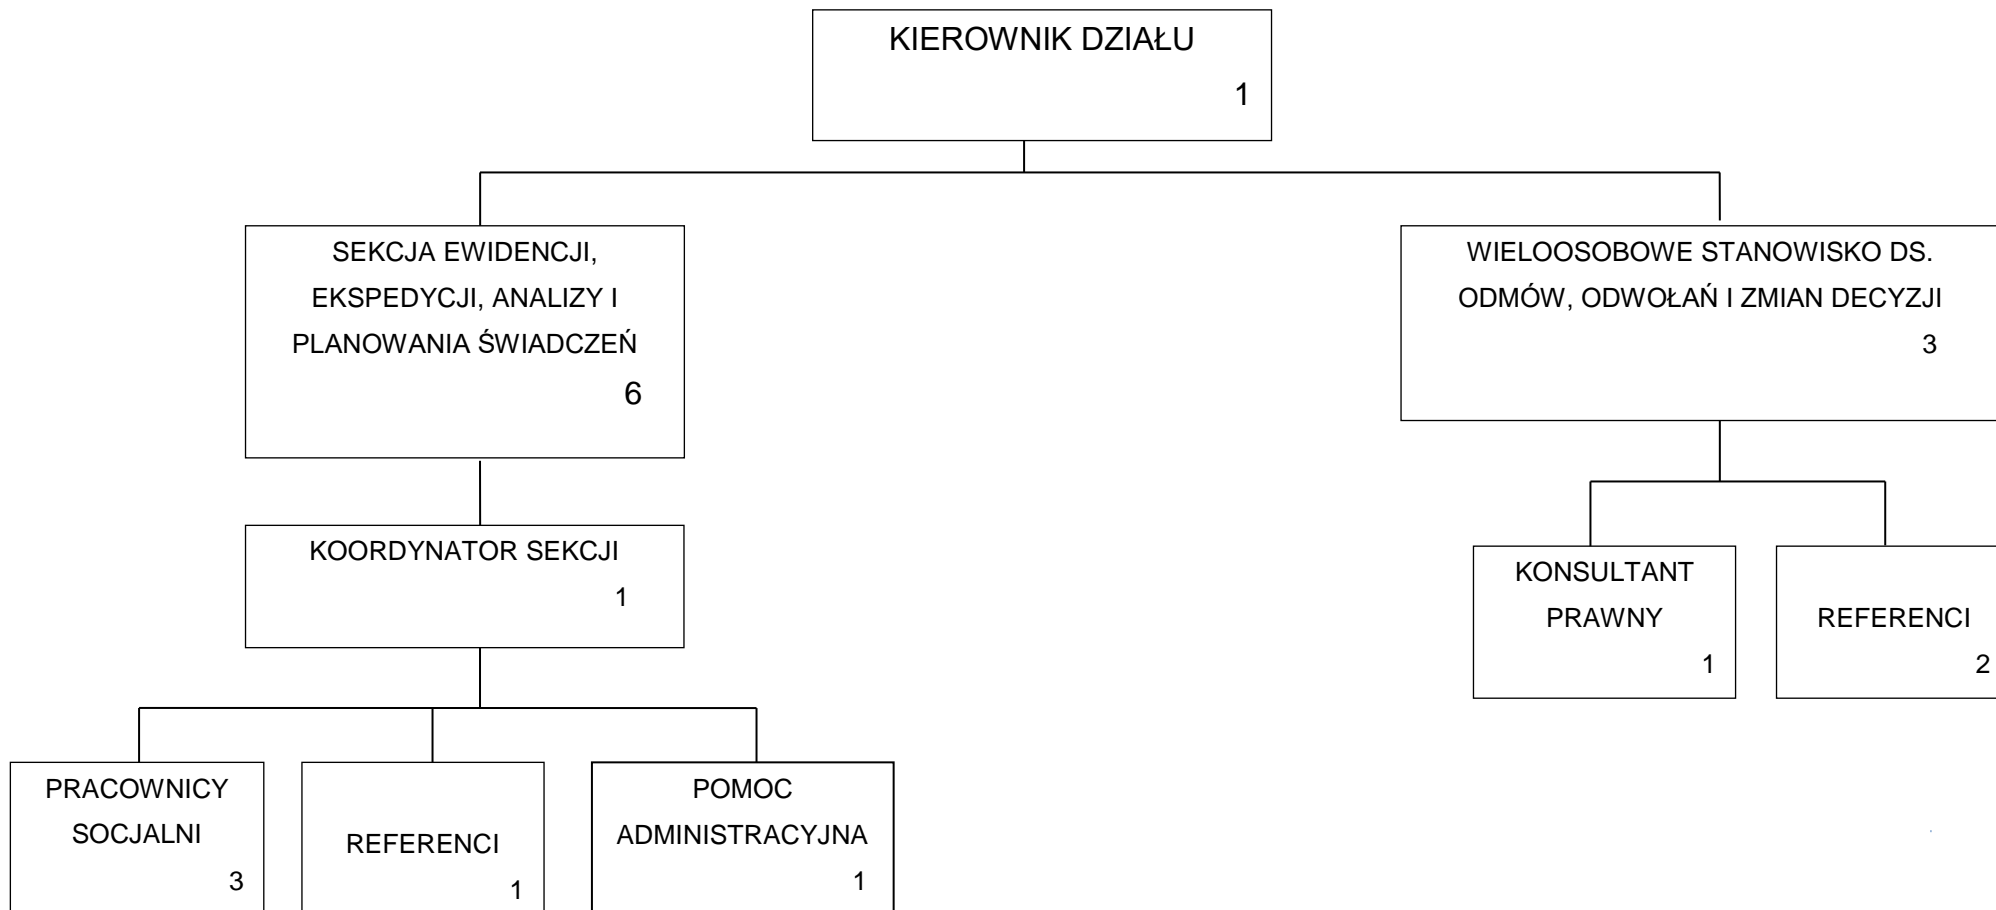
KIEROWNIK DZIAŁU
1

SEKCJA EWIDENCJI, EKSPEDYCJI, ANALIZY I PLANOWANIA ŚWIADCZEŃ
6

WIELOOSOBOWE STANOWISKO DS. ODMÓW, ODWOŁAŃ I ZMIAN DECYZJI
3

KOORDYNATOR SEKCJI
1

KONSULTANT PRAWNY
1

REFERENCI
2

PRACOWNICY SOCJALNI
3

REFERENCI
1

POMOC ADMINISTRACYJNA
1